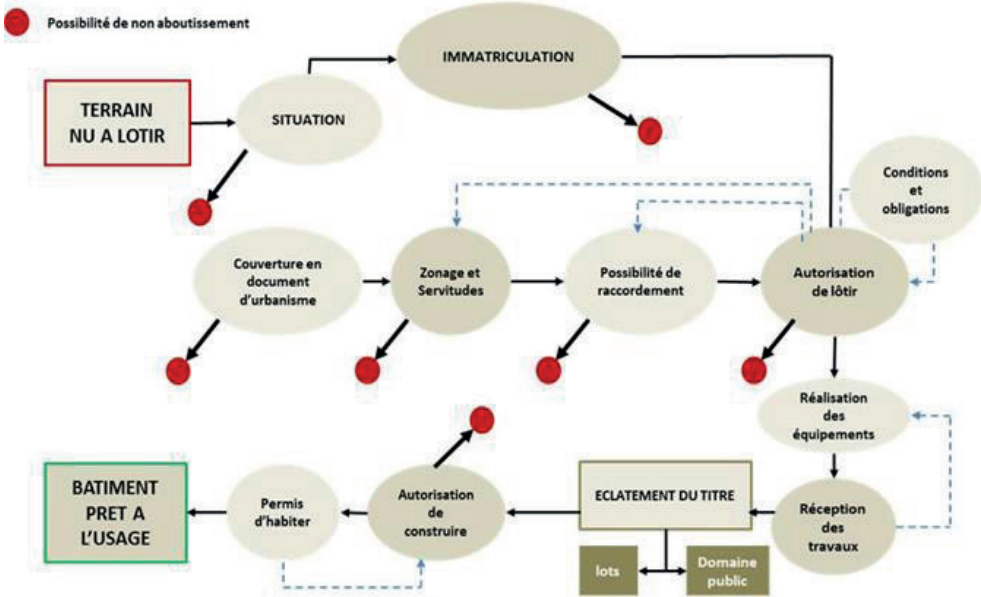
Possibilité de non aboutissement

IMMATRICULATION

TERRAIN NU A LOTIR

SITUATION

Conditions et obligations

Couverture en document d'urbanisme

Zonage et Servitudes

Possibilité de raccordement

Autorisation de lôtir

Réalisation des équipements

BATIMENT PRET A L'USAGE

Permis d'habiter

Autorisation de construire

ECLATEMENT DU TITRE

Réception des travaux

lots

Domaine public